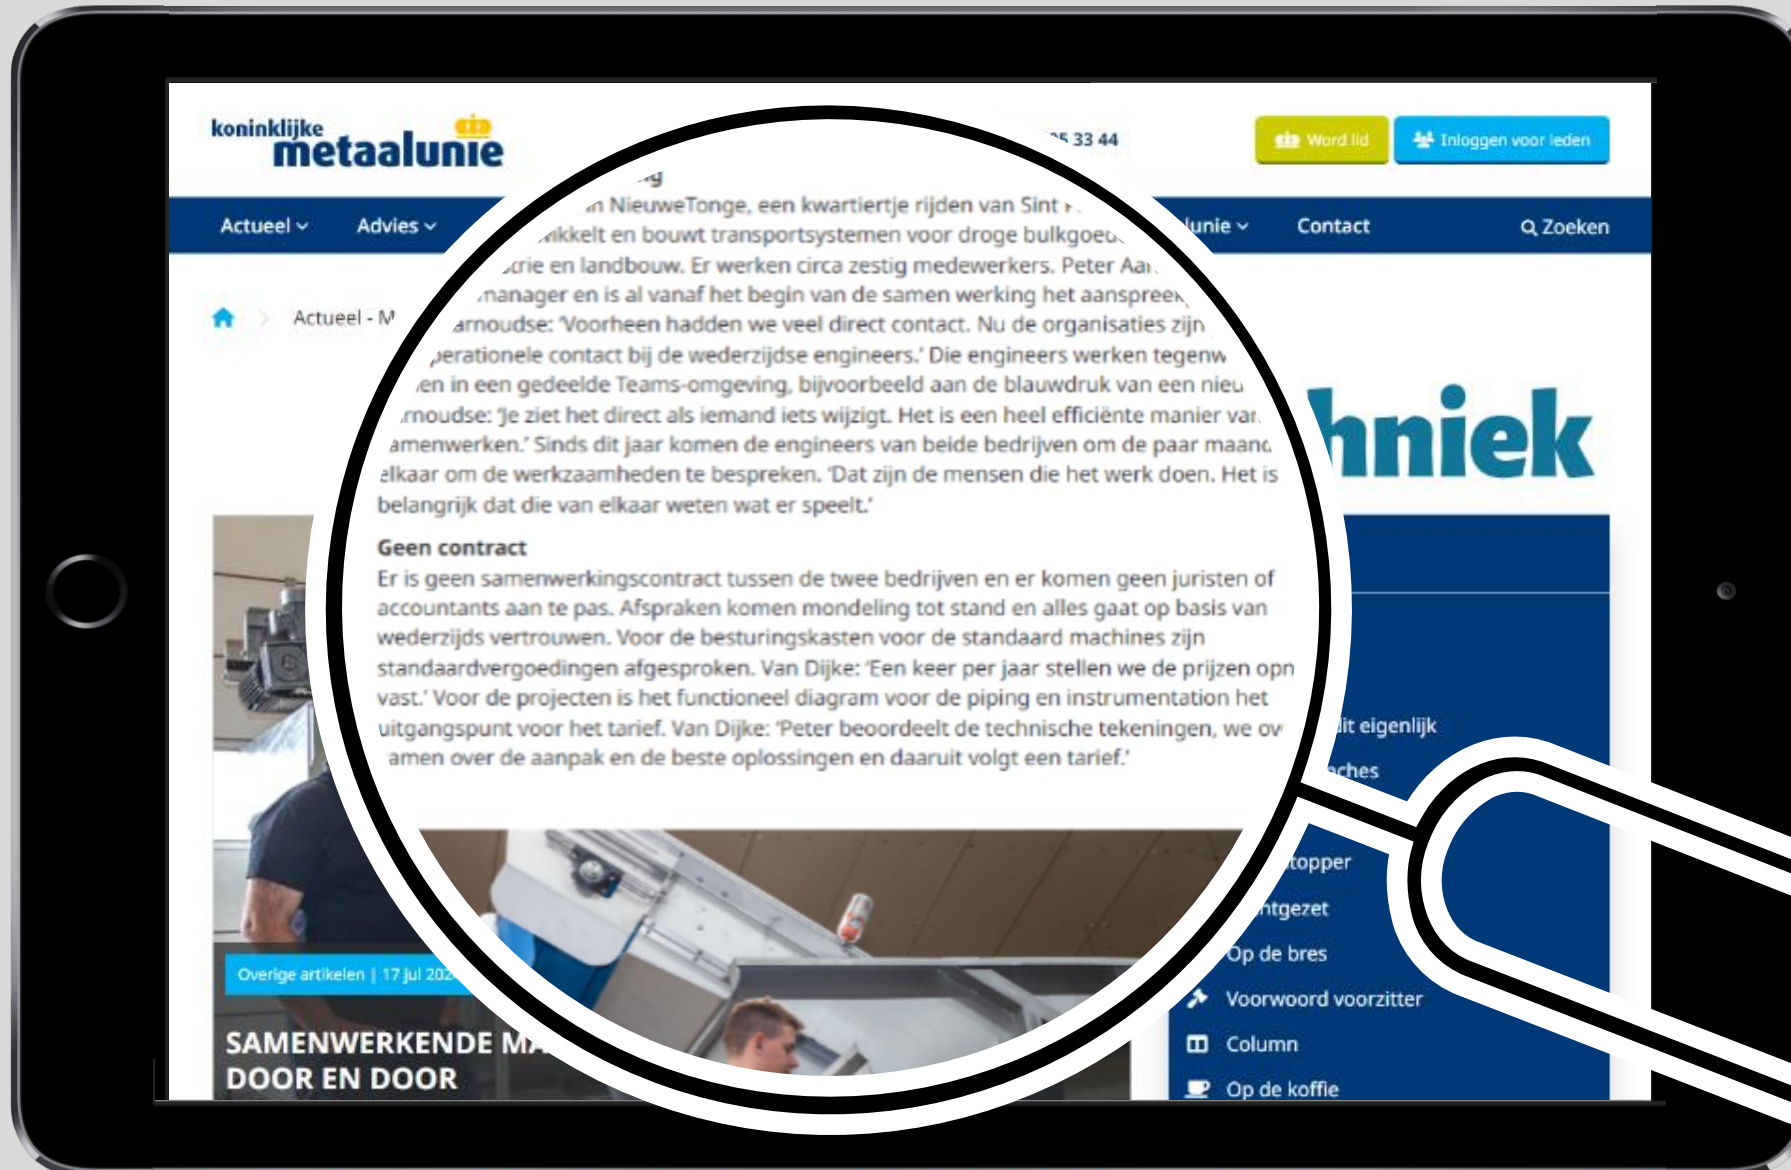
koninklijke metaalunie

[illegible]5 33 44

Word lid

Inloggen voor leden

Actueel

Advies

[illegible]unie

Contact

Zoeken

Actueel - M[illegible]

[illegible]hniek

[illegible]g

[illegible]n NieuweTonge, een kwartiertje rijden van Sint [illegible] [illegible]kkelt en bouwt transportsystemen voor droge bulkgoe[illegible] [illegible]trie en landbouw. Er werken circa zestig medewerkers. Peter Aa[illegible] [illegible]manager en is al vanaf het begin van de samen werking het aanspree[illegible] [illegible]arnoudse: 'Voorheen hadden we veel direct contact. Nu de organisaties zijn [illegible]perationele contact bij de wederzijdse engineers.' Die engineers werken tegenw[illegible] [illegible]en in een gedeelde Teams-omgeving, bijvoorbeeld aan de blauwdruk van een nieu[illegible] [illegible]rnoudse: 'Je ziet het direct als iemand iets wijzigt. Het is een heel efficiënte manier va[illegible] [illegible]amenwerken.' Sinds dit jaar komen de engineers van beide bedrijven om de paar maan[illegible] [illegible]elkaar om de werkzaamheden te bespreken. 'Dat zijn de mensen die het werk doen. Het is belangrijk dat die van elkaar weten wat er speelt.'

Geen contract

Er is geen samenwerkingscontract tussen de twee bedrijven en er komen geen juristen of accountants aan te pas. Afspraken komen mondeling tot stand en alles gaat op basis van wederzijds vertrouwen. Voor de besturingskasten voor de standaard machines zijn standaardvergoedingen afgesproken. Van Dijke: 'Een keer per jaar stellen we de prijzen opn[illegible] vast.' Voor de projecten is het functioneel diagram voor de piping en instrumentation het uitgangspunt voor het tarief. Van Dijke: 'Peter beoordeelt de technische tekeningen, we ov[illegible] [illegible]amen over de aanpak en de beste oplossingen en daaruit volgt een tarief.'

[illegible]it eigenlijk

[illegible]ches

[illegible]topper

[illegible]ntgezet

Op de bres

Voorwoord voorzitter

Column

Op de koffie

Overige artikelen | 17 jul 202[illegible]

SAMENWERKENDE M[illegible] DOOR EN DOOR